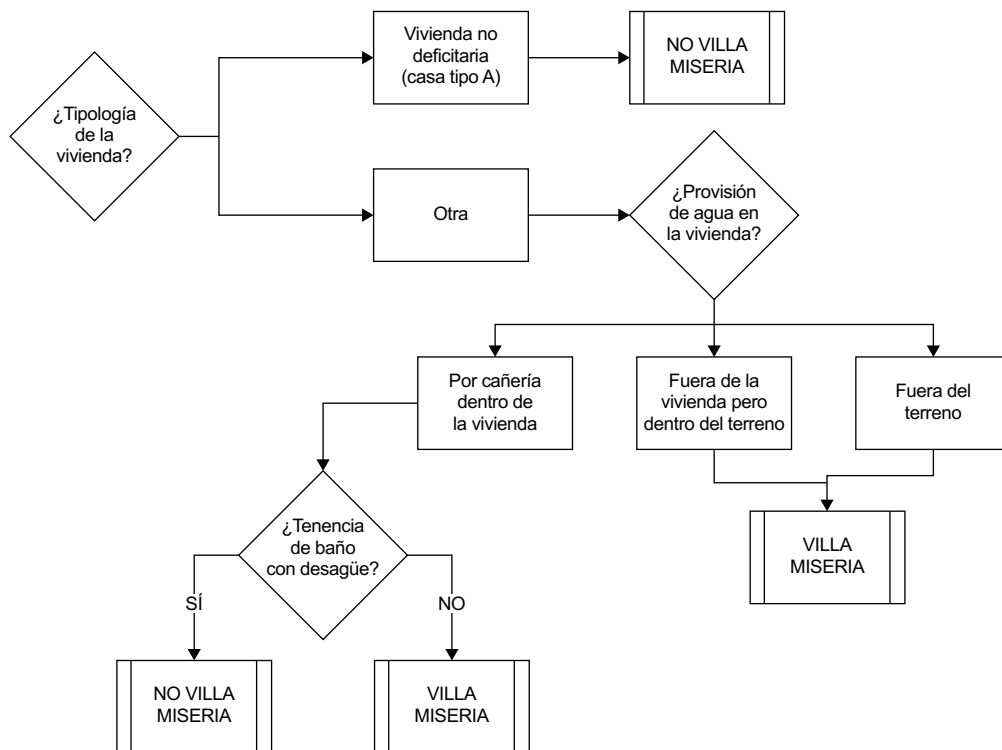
¿Tipología de la vivienda?

Vivienda no deficitaria (casa tipo A)

NO VILLA MISERIA

Otra

¿Provisión de agua en la vivienda?

Por cañería dentro de la vivienda

Fuera de la vivienda pero dentro del terreno

Fuera del terreno

VILLA MISERIA

¿Tenencia de baño con desagüe?

SÍ

NO

NO VILLA MISERIA

VILLA MISERIA